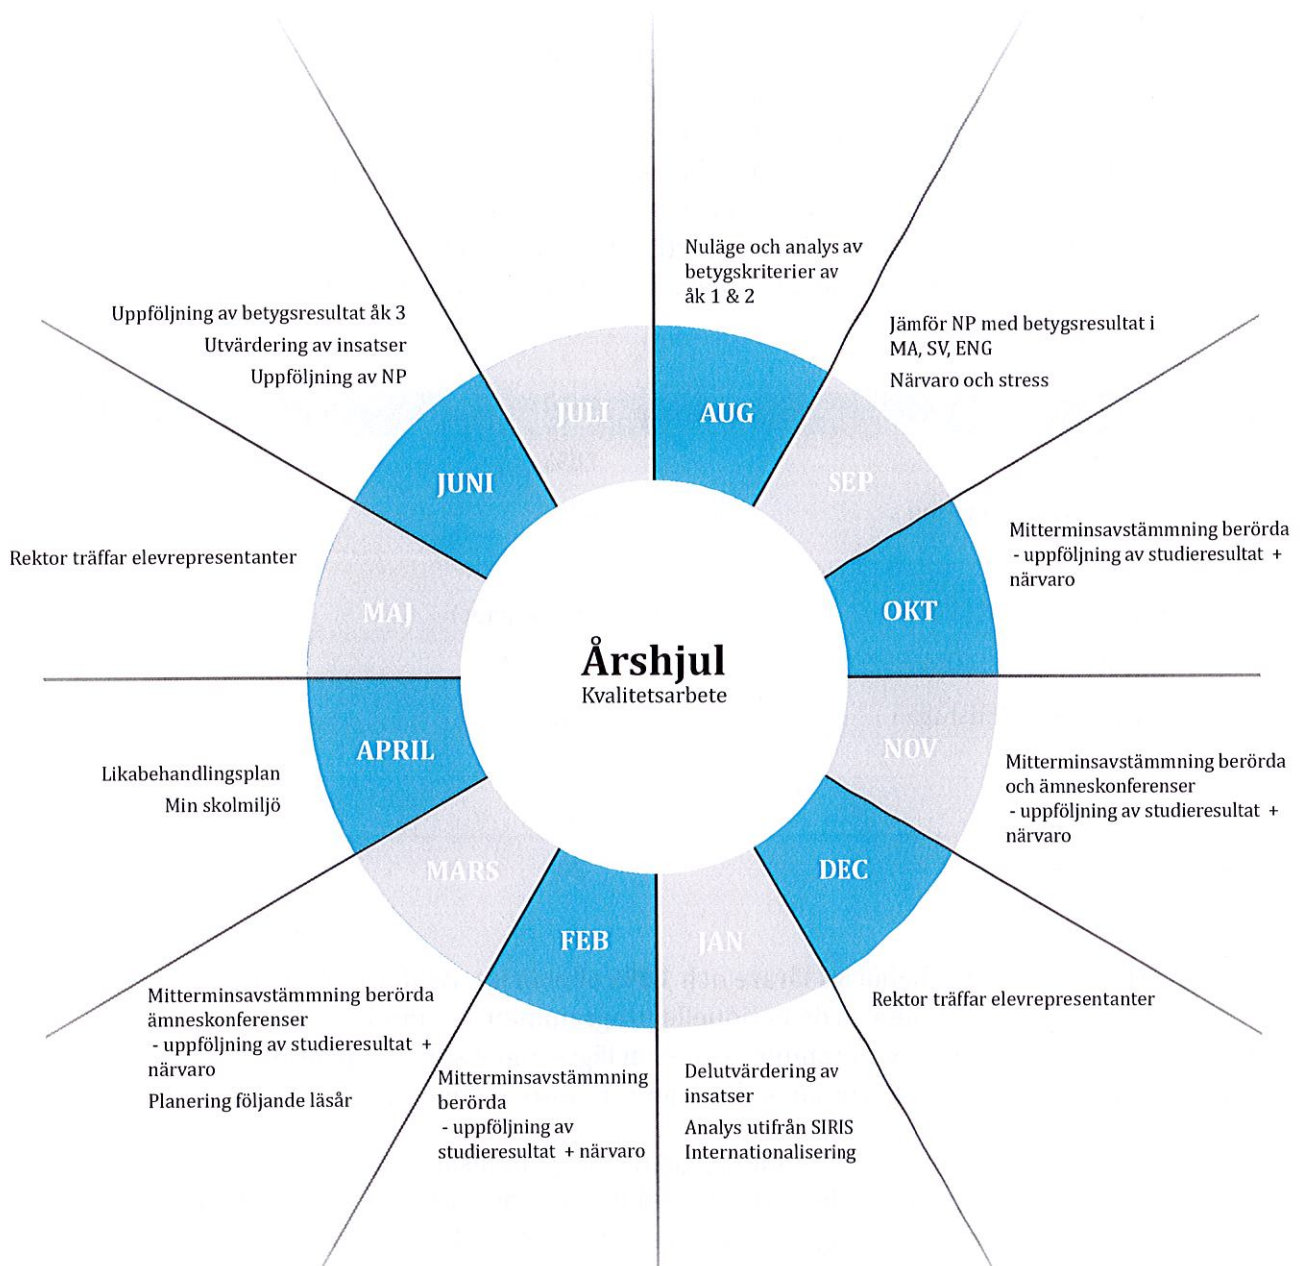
Nuläge och analys av betygskriterier av åk 1 & 2

Uppföljning av betygsresultat åk 3
Utvärdering av insatser
Uppföljning av NP

Jämför NP med betygsresultat i MA, SV, ENG
Närvaro och stress

JULI
AUG
JUNI
SEP

Mitterminsavstämmning berörda
- uppföljning av studieresultat + närvaro

Rektor träffar elevrepresentanter

MAJ
OKT

Årshjul
Kvalitetsarbete

APRIL
NOV

Likabehandlingsplan
Min skolmiljö

Mitterminsavstämmning berörda och ämneskonferenser
- uppföljning av studieresultat + närvaro

MARS
DEC
FEB
JAN

Rektor träffar elevrepresentanter

Mitterminsavstämmning berörda ämneskonferenser
- uppföljning av studieresultat + närvaro
Planering följande läsår

Mitterminsavstämmning berörda
- uppföljning av studieresultat + närvaro

Delutvärdering av insatser
Analys utifrån SIRIS
Internationalisering